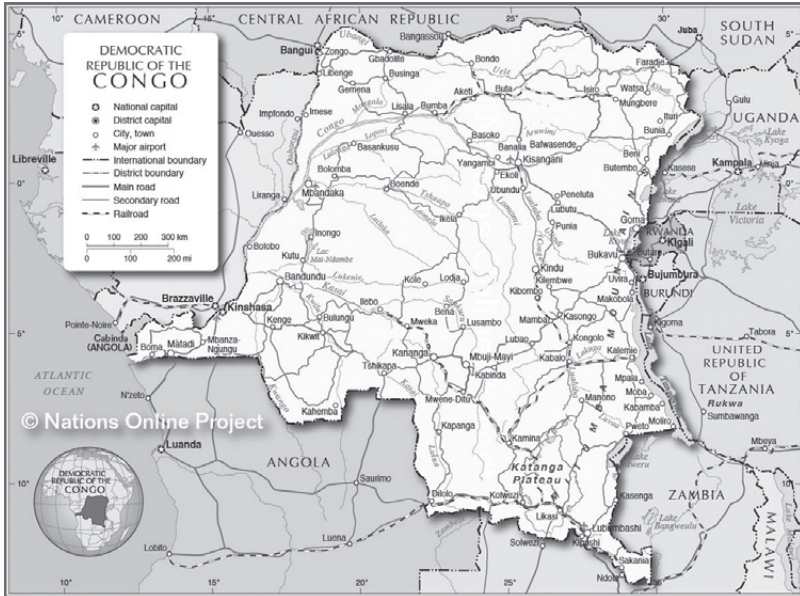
CAMEROON
CENTRAL AFRICAN REPUBLIC
SOUTH SUDAN
Juba

DEMOCRATIC REPUBLIC OF THE CONGO
National capital
District capital
City, town
Major airport
International boundary
District boundary
Main road
Secondary road
Railroad
0 100 200 300 km
0 100 200 mi

Bangui
Zongo
Gbadolite
Bangassou
Bondo
Faradje
Libenge
Businga
Uele
Watsa
Gemena
Aketi
Buta
Isiro
Mungbere
Impfondo
Imese
Lisala
Bumba
Gulu
Ouesso
Congo
Basoko
Bunia
UGANDA
Libreville
Basankusu
Banalia
Bafwasende
Lake Kyoga
Bolomba
Yangambi
Kisangani
Beni
Kampala
Kasese
Jinja
Boende
Ekoli
Butembo
Liranga
Mbandaka
Ubundu
Peneluta
Lubutu
Goma
Lake Victoria
Ikela
Punia
Inongo
Kigali
RWANDA
Bolobo
Kutu
Lac Mai-Ndombe
Kindu
Bukavu
Bandundu
Kole
Lodja
Kilembwe
Bujumbura
Brazzaville
Kinshasa
Ilebo
Bena
Kibombo
Uvira
BURUNDI
Kenge
Bulungu
Kasai
Makobola
Pointe-Noire
Mweka
Lusambo
Mamba
Kasongo
Kigoma
Cabinda (ANGOLA)
Boma
Matadi
Mbanza-Ngungu
Kikwit
Kongolo
Tabora
Kananga
Mbuji-Mayi
Kabalo
Kalemie
Tshikapa
Lubao
UNITED REPUBLIC OF TANZANIA
ATLANTIC OCEAN
N'zeto
Kabinda
Mpala
Moba
Mwene-Ditu
Manono
Rukwa
Sumbawanga
© Nations Online Project
Kahemba
Pweto
Luanda
Kapanga
Kamina
Mbeya
ANGOLA
Saurimo
Katanga Plateau
DEMOCRATIC REPUBLIC OF THE CONGO
Dilolo
Kolwezi
Kasenga
ZAMBIA
Likasi
Lake Bangweulu
Luena
Solwezi
Lubumbashi
Lobito
Sakania
MALAWI
Ndola
10°
15°
20°
25°
30°
5°
0°
-5°
-10°